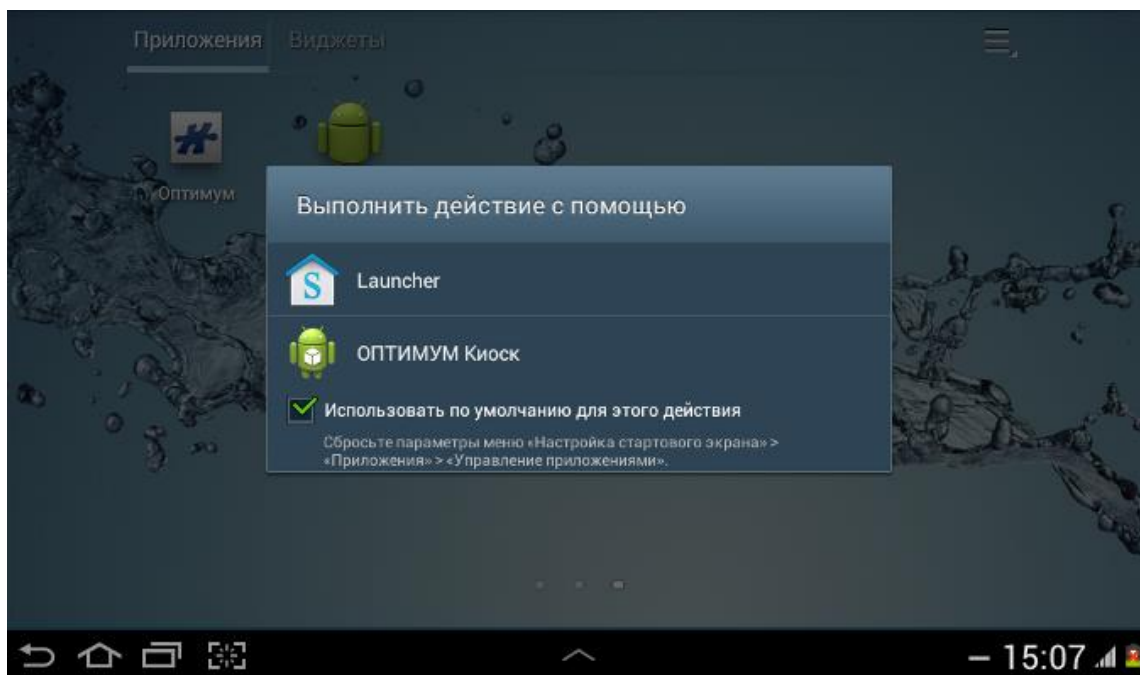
Приложения Виджеты

Оптимум

Выполнить действие с помощью

Launcher

ОПТИМУМ Киоск

Использовать по умолчанию для этого действия

Сбросьте параметры меню «Настройка стартового экрана» > «Приложения» > «Управление приложениями».

15:07